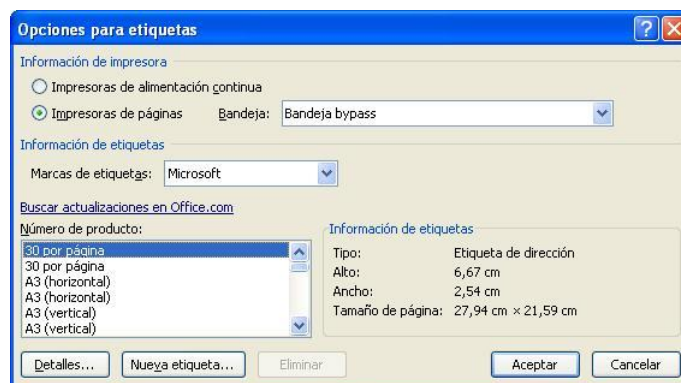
Opciones para etiquetas

?

Información de impresora

Impresoras de alimentación continua

Impresoras de páginas

Bandeja: Bandeja bypass

Información de etiquetas

Marcas de etiquetas: Microsoft

Buscar actualizaciones en Office.com

Número de producto:

30 por página
30 por página
A3 (horizontal)
A3 (horizontal)
A3 (vertical)
A3 (vertical)

Información de etiquetas

Tipo: Etiqueta de dirección
Alto: 6,67 cm
Ancho: 2,54 cm
Tamaño de página: 27,94 cm × 21,59 cm

Detalles... Nueva etiqueta... Eliminar Aceptar Cancelar